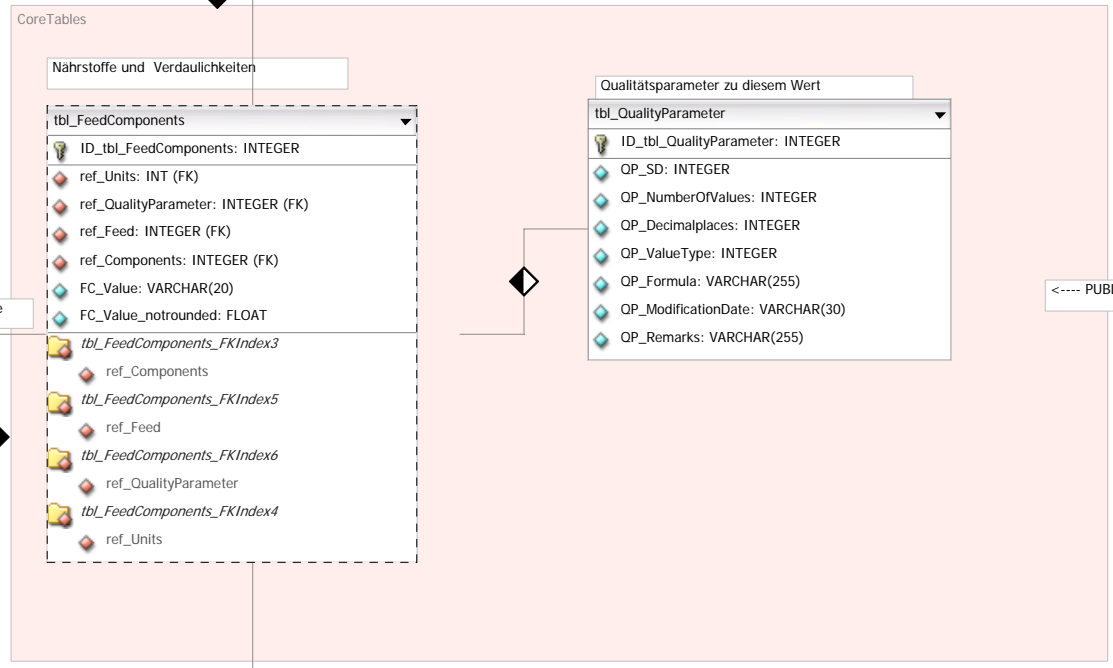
CoreTables

Nährstoffe und Verdaulichkeiten

tbl_FeedComponents
ID_tbl_FeedComponents: INTEGER
ref_Units: INT (FK)
ref_QualityParameter: INTEGER (FK)
ref_Feed: INTEGER (FK)
ref_Components: INTEGER (FK)
FC_Value: VARCHAR(20)
FC_Value_notrounded: FLOAT
tbl_FeedComponents_FKIndex3
ref_Components
tbl_FeedComponents_FKIndex5
ref_Feed
tbl_FeedComponents_FKIndex6
ref_QualityParameter
tbl_FeedComponents_FKIndex4
ref_Units

e

Qualitätsparameter zu diesem Wert

tbl_QualityParameter
ID_tbl_QualityParameter: INTEGER
QP_SD: INTEGER
QP_NumberOfValues: INTEGER
QP_Decimalplaces: INTEGER
QP_ValueType: INTEGER
QP_Formula: VARCHAR(255)
QP_ModificationDate: VARCHAR(30)
QP_Remarks: VARCHAR(255)

<---- PUBL